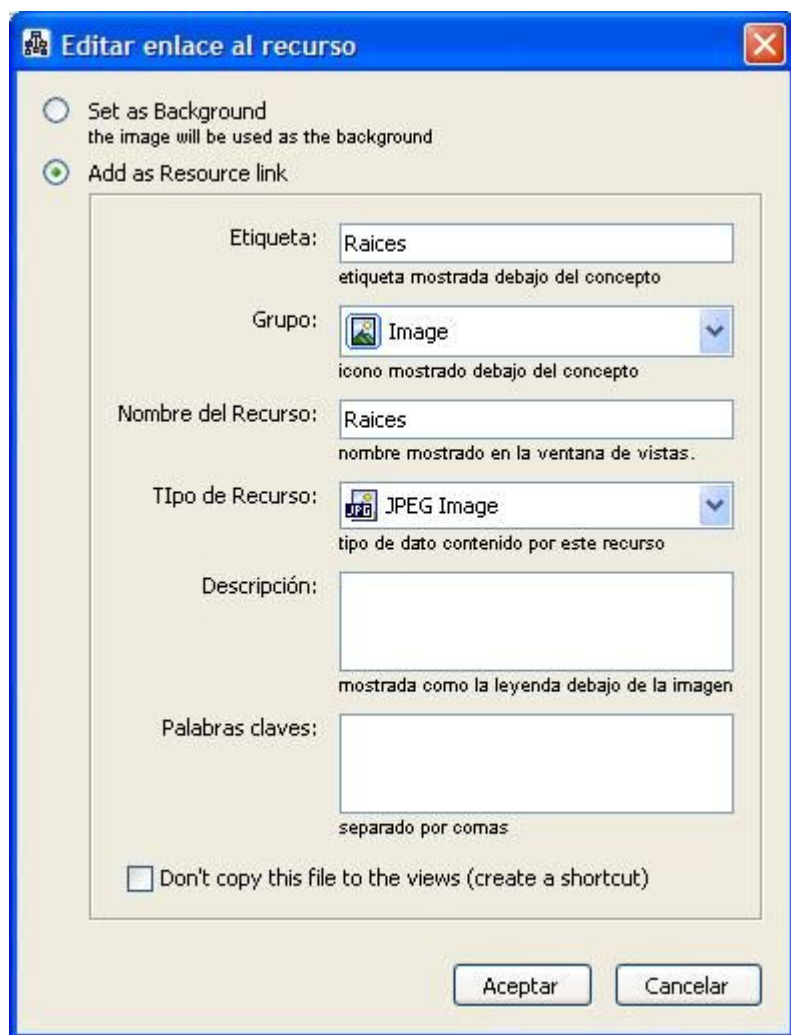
Editar enlace al recurso

Set as Background
the image will be used as the background

Add as Resource link

Etiqueta: Raices
etiqueta mostrada debajo del concepto

Grupo: Image
icono mostrado debajo del concepto

Nombre del Recurso: Raices
nombre mostrado en la ventana de vistas.

TIpo de Recurso: JPEG Image
tipo de dato contenido por este recurso

Descripción:
mostrada como la leyenda debajo de la imagen

Palabras claves:
separado por comas

Don't copy this file to the views (create a shortcut)

Aceptar Cancelar